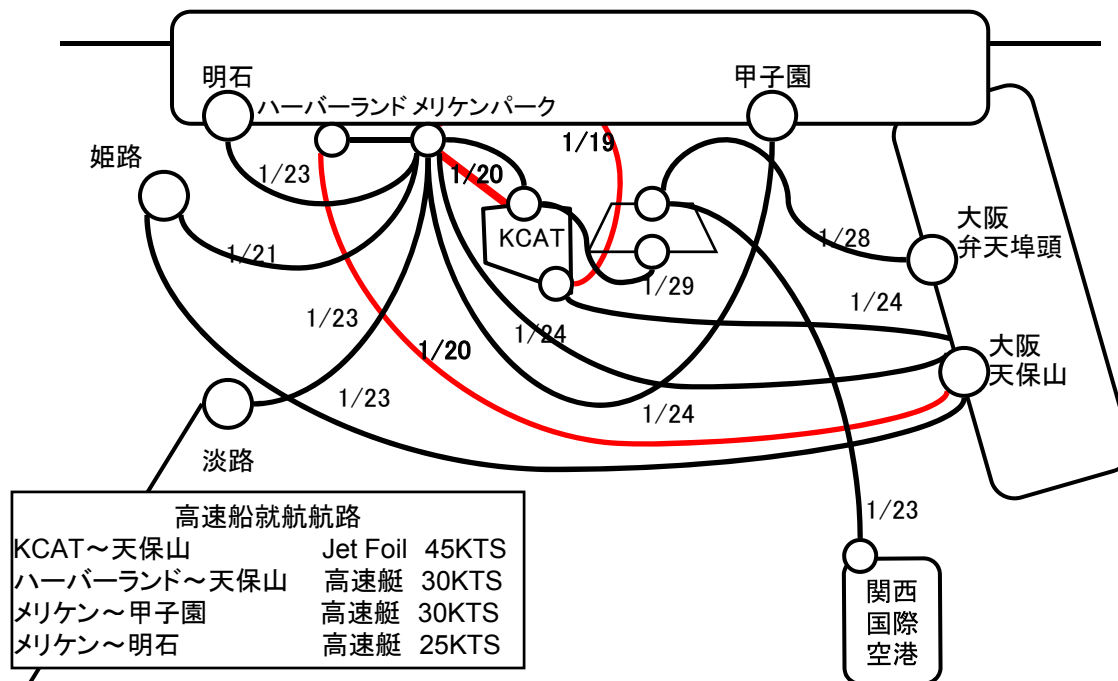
明石
ハーバーランド
メリケンパーク
甲子園
姫路
1/23
1/20
1/19
KCAT
1/21
1/28
大阪
弁天埠頭
1/29
1/23
1/24
1/24
大阪
天保山
1/20
1/23
1/24
淡路
1/23
関西
国際
空港

高速船就航航路

| | |
|---|---|
| KCAT～天保山 | Jet Foil 45KTS |
| ハーバーランド～天保山 | 高速艇 30KTS |
| メリケン～甲子園 | 高速艇 30KTS |
| メリケン～明石 | 高速艇 25KTS |